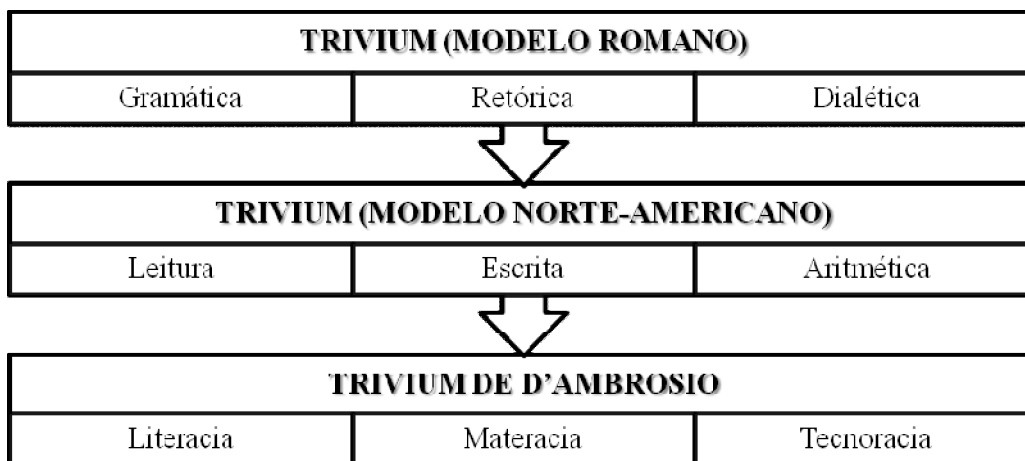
| TRIVIUM (MODELO ROMANO) | | |
|---|---|---|
| Gramática | Retórica | Dialética |

| TRIVIUM (MODELO NORTE-AMERICANO) | | |
|---|---|---|
| Leitura | Escrita | Aritmética |

| TRIVIUM DE D'AMBROSIO | | |
|---|---|---|
| Literacia | Materacia | Tecnoracia |